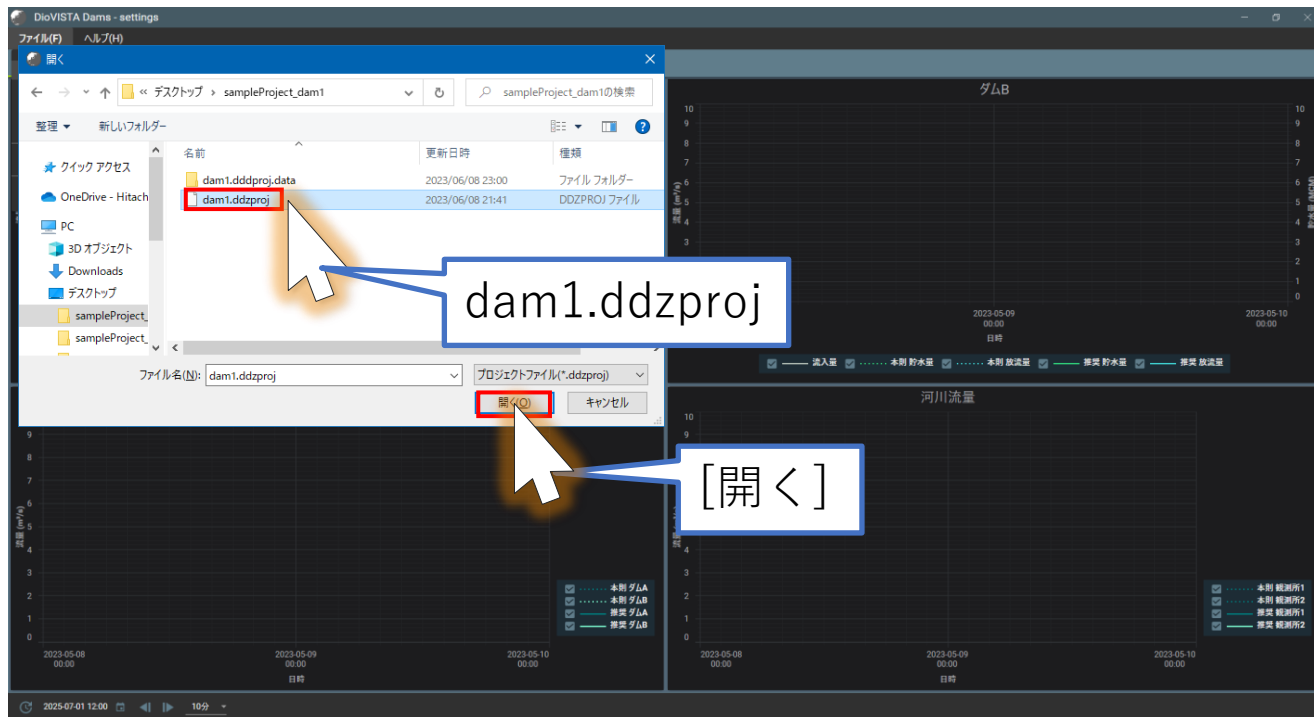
DioVISTA Dams - settings
ファイル(F) ヘルプ(H)

開く
« デスクトップ › sampleProject_dam1
sampleProject_dam1の検索
整理 ▾ 新しいフォルダー
クイック アクセス
OneDrive - Hitach
PC
3D オブジェクト
Downloads
デスクトップ
sampleProject_
sampleProject_

| 名前 | 更新日時 | 種類 |
|---|---|---|
| dam1.dddproj.data | 2023/06/08 23:00 | ファイル フォルダー |
| dam1.ddzproj | 2023/06/08 21:41 | DDZPROJ ファイル |

ファイル名(N): dam1.ddzproj
プロジェクトファイル(*.ddzproj)
開く(O)
キャンセル

dam1.ddzproj

[開く]

ダムB
10 9 8 7 6 5 4 3 2 1 0
流量 (m³/s)
貯水量 (MCM)
2023-05-09 00:00
2023-05-10 00:00
日時
流入量 本則 貯水量 本則 放流量 推奨 貯水量 推奨 放流量

河川流量
10 9 8 7 6 5 4 3 2 1 0
流量 (m³/s)
2023-05-08 00:00
2023-05-09 00:00
2023-05-10 00:00
日時
本則 観測所1
本則 観測所2
推奨 観測所1
推奨 観測所2

9 8 7 6 5 4 3 2 1 0
流量 (m³/s)
2023-05-08 00:00
2023-05-09 00:00
2023-05-10 00:00
日時
本則 ダムA
本則 ダムB
推奨 ダムA
推奨 ダムB

2025-07-01 12:00
10分